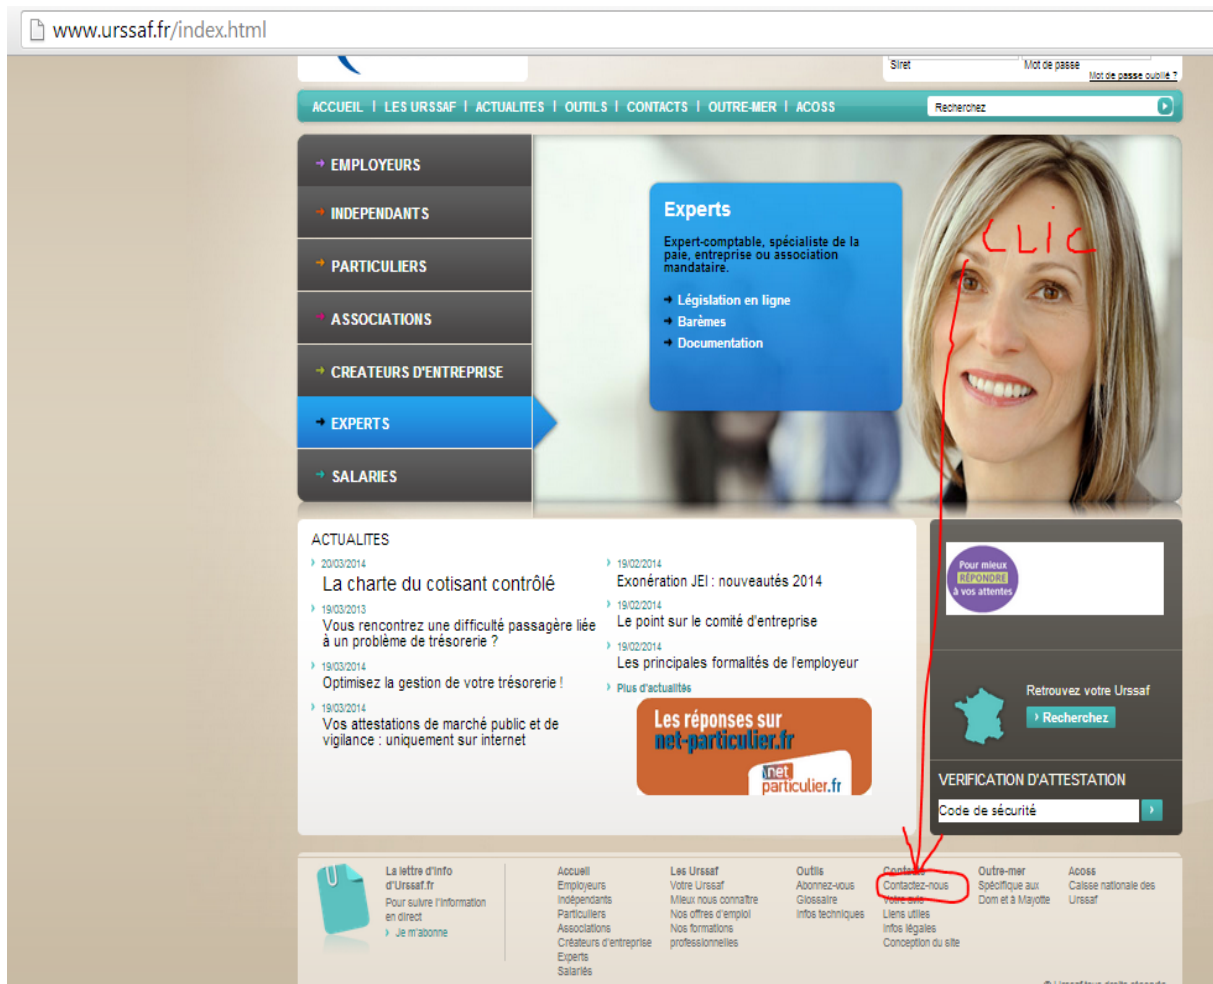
www.urssaf.fr/index.html

Siret
Mot de passe
Mot de passe oublié ?

ACCUEIL | LES URSSAF | ACTUALITES | OUTILS | CONTACTS | OUTRE-MER | ACOSS
Recherchez

EMPLOYEURS
INDEPENDANTS
PARTICULIERS
ASSOCIATIONS
CREATEURS D'ENTREPRISE
EXPERTS
SALARIES

Experts
Expert-comptable, spécialiste de la paie, entreprise ou association mandataire.
Législation en ligne
Barèmes
Documentation

CLIC

ACTUALITES
20/03/2014
La charte du cotisant contrôlé
19/03/2013
Vous rencontrez une difficulté passagère liée à un problème de trésorerie ?
19/03/2014
Optimisez la gestion de votre trésorerie !
19/03/2014
Vos attestations de marché public et de vigilance : uniquement sur internet

19/02/2014
Exonération JEI : nouveautés 2014
19/02/2014
Le point sur le comité d'entreprise
19/02/2014
Les principales formalités de l'employeur
Plus d'actualités

Les réponses sur net-particulier.fr
net particulier.fr

Pour mieux RÉPONDRE à vos attentes

Retrouvez votre Urssaf
Recherchez

VERIFICATION D'ATTESTATION
Code de sécurité

La lettre d'info d'Urssaf.fr
Pour suivre l'information en direct
Je m'abonne

Accueil
Employeurs
Indépendants
Particuliers
Associations
Créateurs d'entreprise
Experts
Salariés

Les Urssaf
Votre Urssaf
Mieux nous connaître
Nos offres d'emploi
Nos formations professionnelles

Outils
Abonnez-vous
Glossaire
Infos techniques

Contacts
Contactez-nous
Votre avis
Liens utiles
Infos légales
Conception du site

Outre-mer
Spécifique aux Dom et à Mayotte

Acoss
Caisse nationale des Urssaf